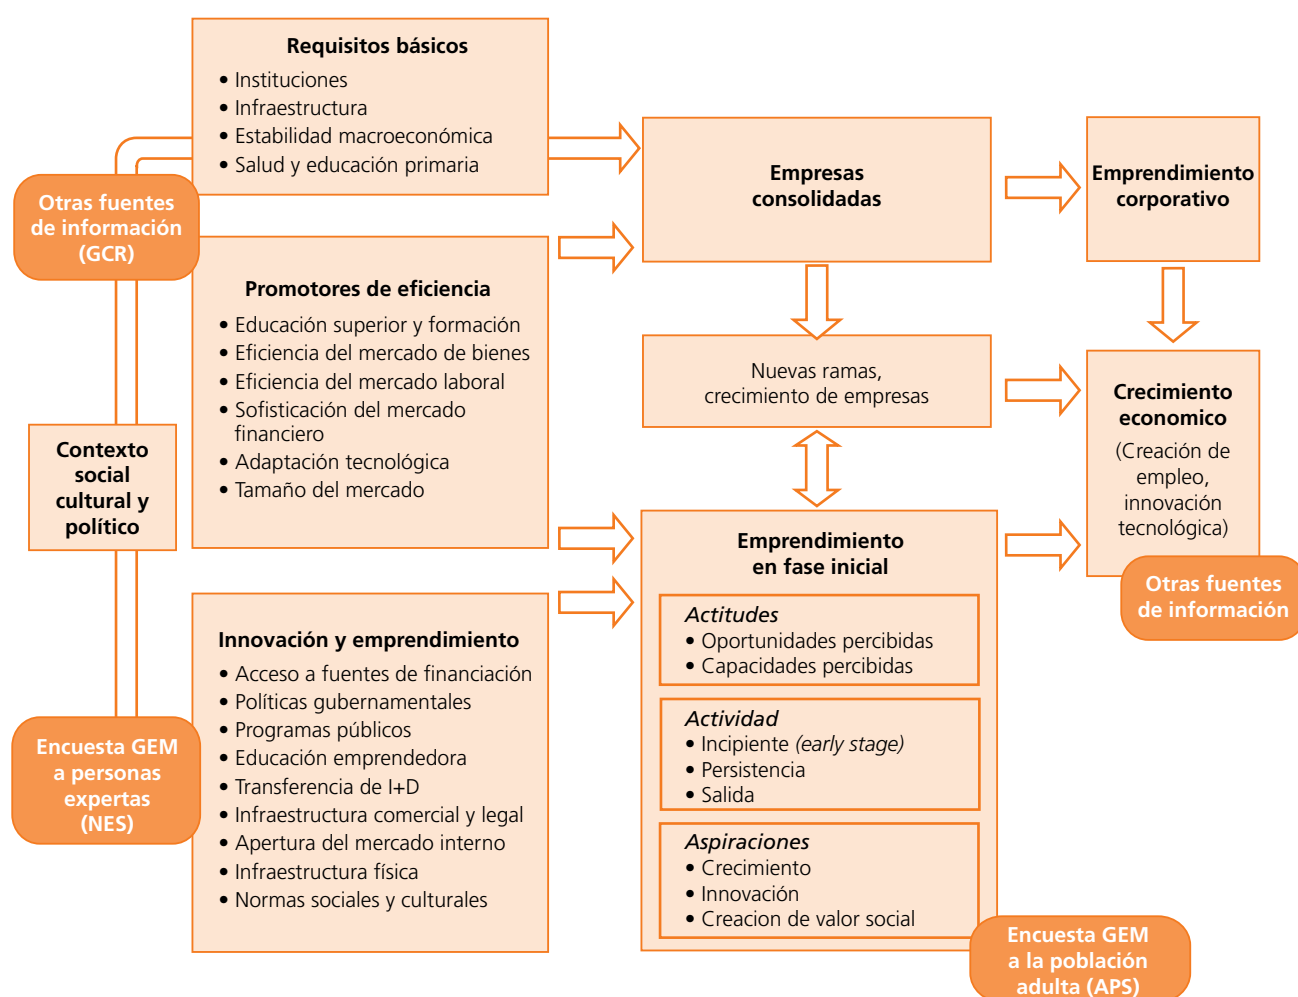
Requisitos básicos
• Instituciones
• Infraestructura
• Estabilidad macroeconómica
• Salud y educación primaria

Otras fuentes de información (GCR)

Promotores de eficiencia
• Educación superior y formación
• Eficiencia del mercado de bienes
• Eficiencia del mercado laboral
• Sofisticación del mercado financiero
• Adaptación tecnológica
• Tamaño del mercado

Contexto social cultural y político

Innovación y emprendimiento
• Acceso a fuentes de financiación
• Políticas gubernamentales
• Programas públicos
• Educación emprendedora
• Transferencia de I+D
• Infraestructura comercial y legal
• Apertura del mercado interno
• Infraestructura física
• Normas sociales y culturales

Encuesta GEM a personas expertas (NES)

Empresas consolidadas

Emprendimiento corporativo

Nuevas ramas, crecimiento de empresas

Crecimiento economico
(Creación de empleo, innovación tecnológica)

Otras fuentes de información

Emprendimiento en fase inicial

Actitudes
• Oportunidades percibidas
• Capacidades percibidas

Actividad
• Incipiente (early stage)
• Persistencia
• Salida

Aspiraciones
• Crecimiento
• Innovación
• Creacion de valor social

Encuesta GEM a la población adulta (APS)